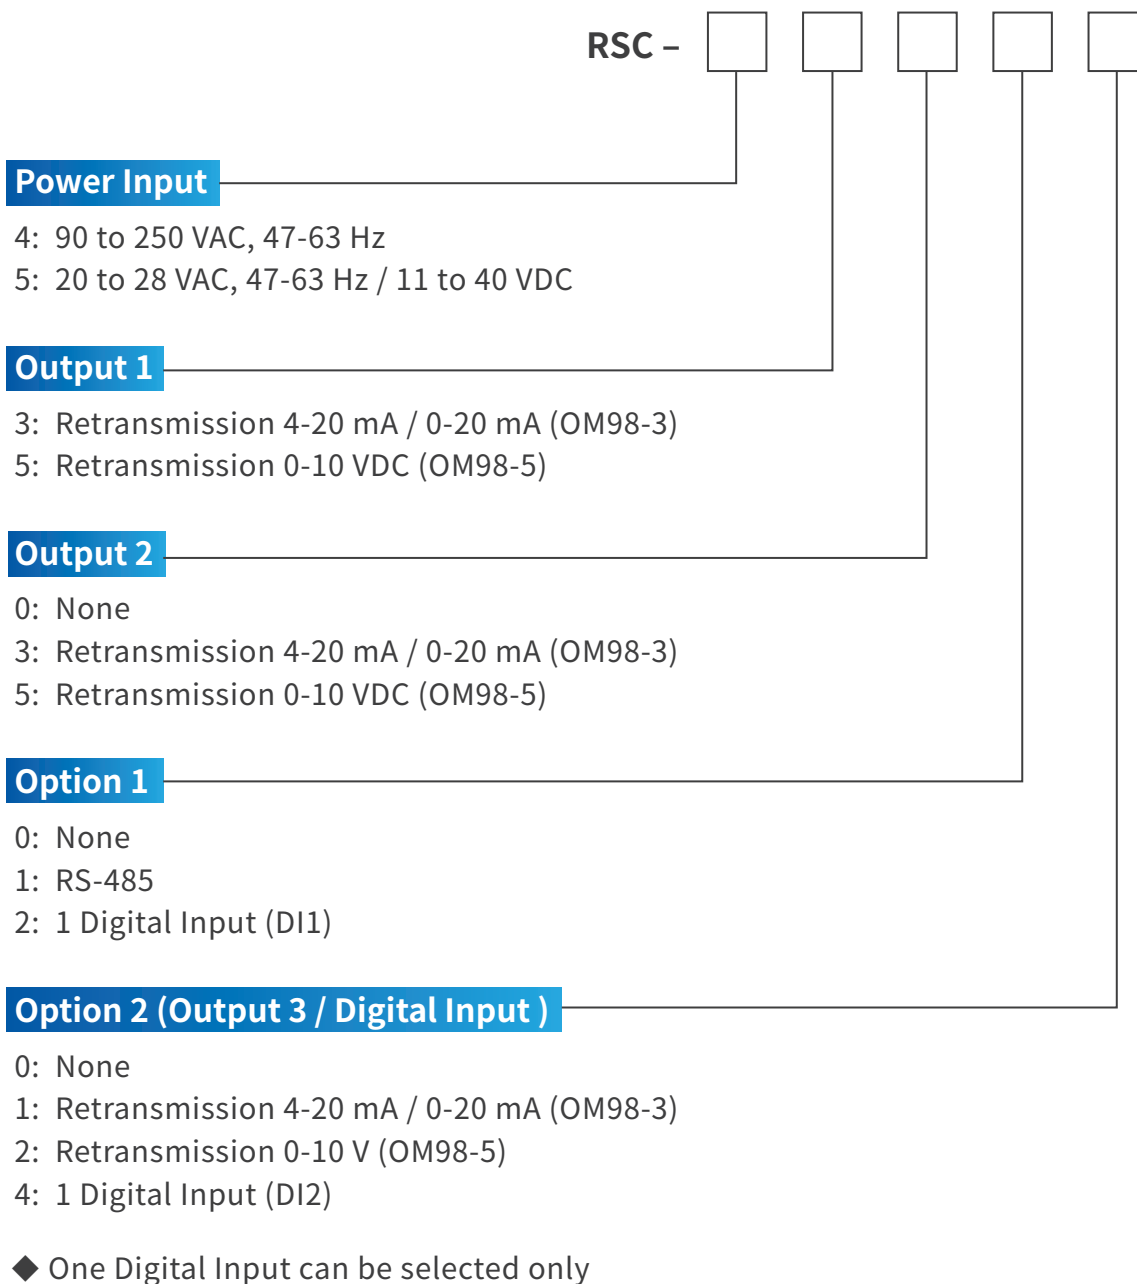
RSC –

Power Input

4: 90 to 250 VAC, 47-63 Hz
5: 20 to 28 VAC, 47-63 Hz / 11 to 40 VDC

Output 1

3: Retransmission 4-20 mA / 0-20 mA (OM98-3)
5: Retransmission 0-10 VDC (OM98-5)

Output 2

0: None
3: Retransmission 4-20 mA / 0-20 mA (OM98-3)
5: Retransmission 0-10 VDC (OM98-5)

Option 1

0: None
1: RS-485
2: 1 Digital Input (DI1)

Option 2 (Output 3 / Digital Input )

0: None
1: Retransmission 4-20 mA / 0-20 mA (OM98-3)
2: Retransmission 0-10 V (OM98-5)
4: 1 Digital Input (DI2)

◆ One Digital Input can be selected only